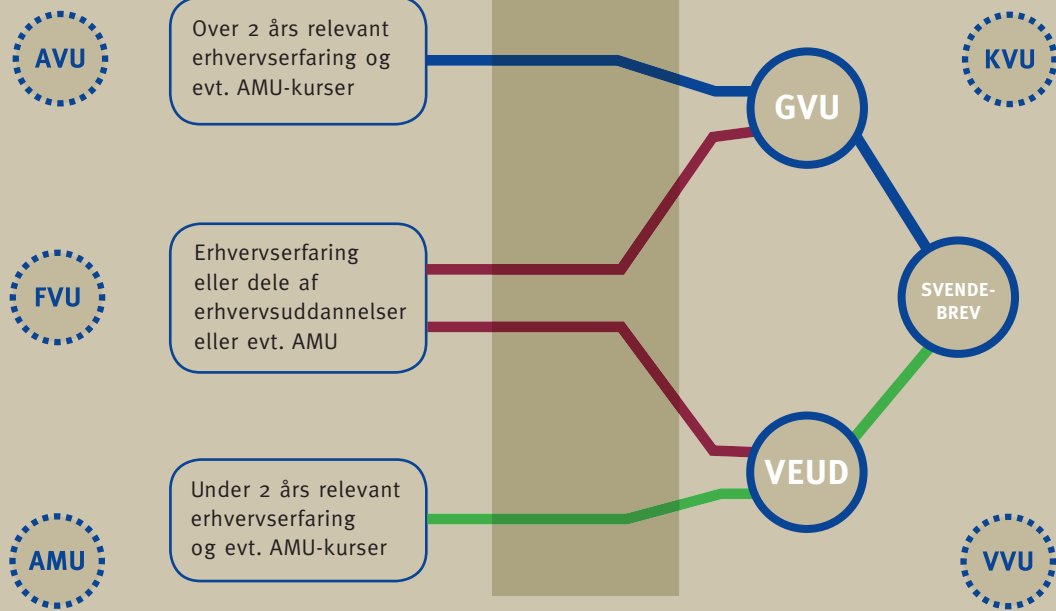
AVU

Over 2 års relevant erhvervserfaring og evt. AMU-kurser

KVU

GVU

FVU

Erhvervserfaring eller dele af erhvervsuddannelser eller evt. AMU

SVENDE-BREV

VEUD

AMU

Under 2 års relevant erhvervserfaring og evt. AMU-kurser

VVU